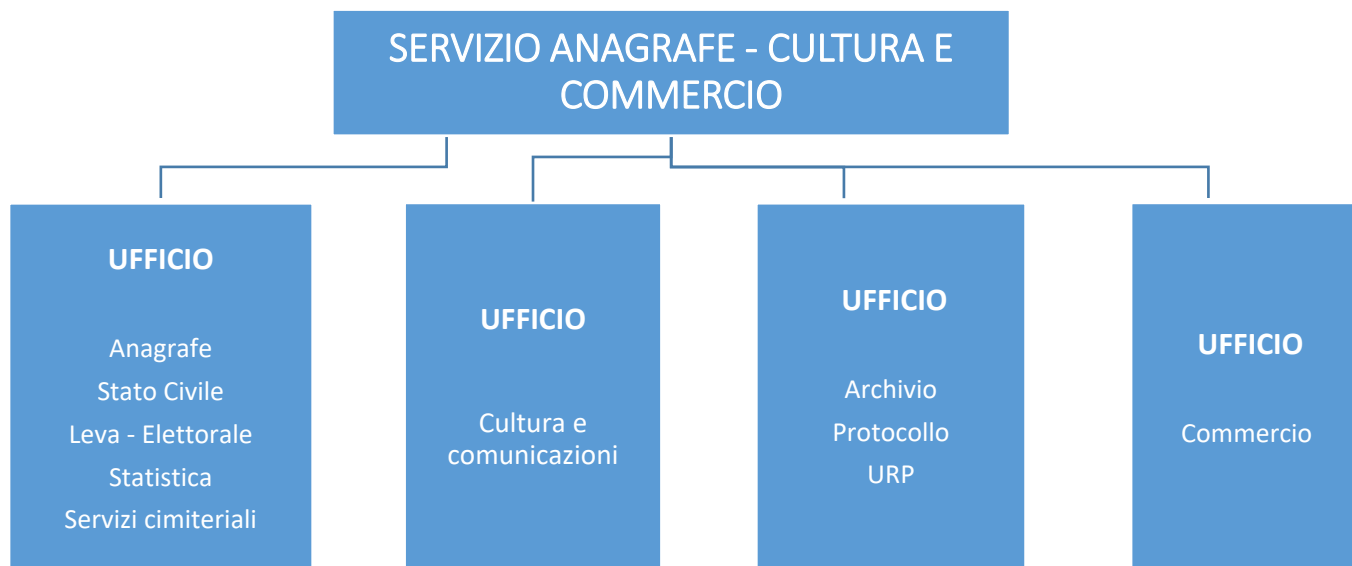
SERVIZIO ANAGRAFE - CULTURA E COMMERCIO

UFFICIO

Anagrafe
Stato Civile
Leva - Elettorale
Statistica
Servizi cimiteriali

UFFICIO

Cultura e comunicazioni

UFFICIO

Archivio
Protocollo
URP

UFFICIO

Commercio